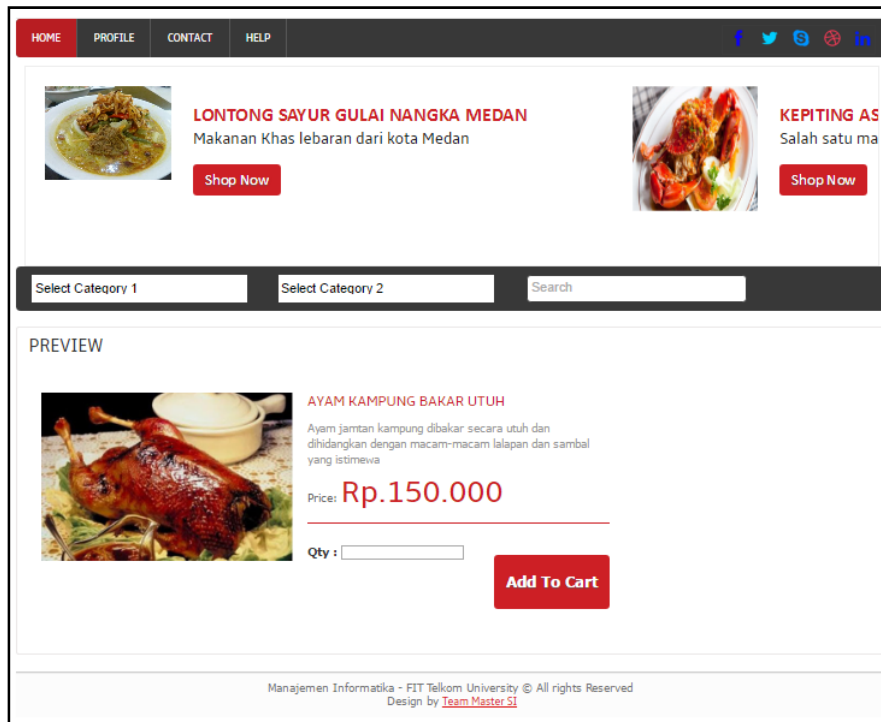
HOME PROFILE CONTACT HELP

LONTONG SAYUR GULAI NANGKA MEDAN
Makanan Khas lebaran dari kota Medan
Shop Now

KEPITING AS
Salah satu ma
Shop Now

Select Category 1
Select Category 2
Search

PREVIEW

AYAM KAMPUNG BAKAR UTUH
Ayam jamtan kampung dibakar secara utuh dan dihidangkan dengan macam-macam lalapan dan sambal yang istimewa
Price: Rp.150.000

Qty :
Add To Cart

Manajemen Informatika - FIT Telkom University © All rights Reserved
Design by Team Master SI